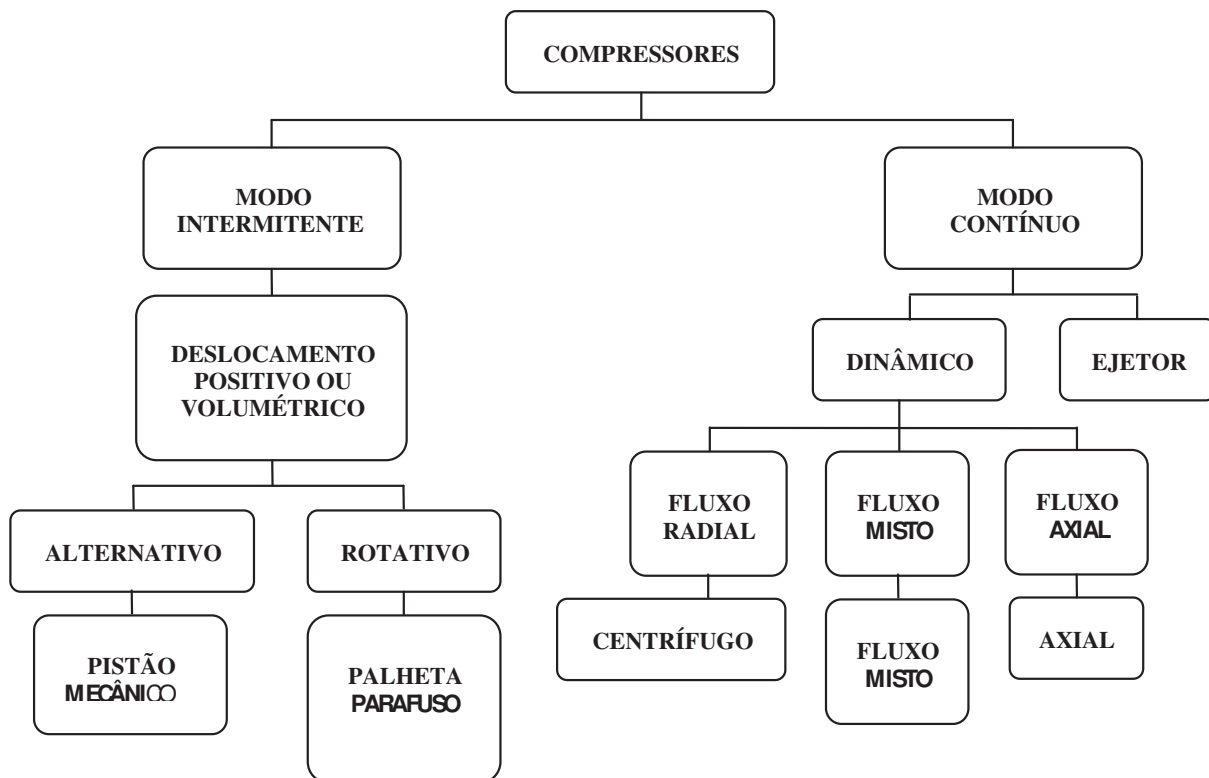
COMPRESSORES

MODO INTERMITENTE

MODO CONTÍNUO

DESLOCAMENTO POSITIVO OU VOLUMÉTRICO

DINÂMICO

EJETOR

ALTERNATIVO

ROTATIVO

PISTÃO MECÂNICO

PALHETA PARAFUSO

FLUXO RADIAL

FLUXO MISTO

FLUXO AXIAL

CENTRÍFUGO

FLUXO MISTO

AXIAL